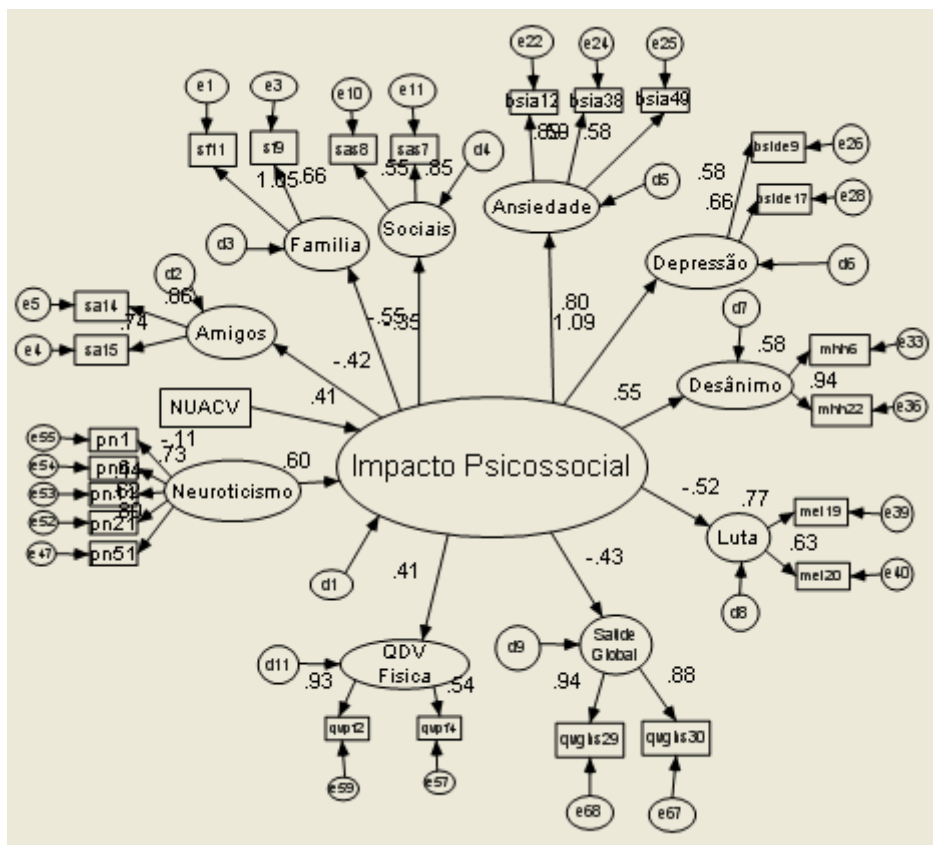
e1 e3 e10 e11 e22 e24 e25

sf11 sf9 sas8 sas7 bsia12 bsia38 bsia49

1.05 .66 .55 .85 d4 .85 .59 .58

e26 bside9 .58

d5 Ansiedade

Familia Sociais .66 bside17 e28

d3

Depressão d6

d2

e5 sa14 .86

.74 .80

e4 sa15 Amigos -.55 1.09 d7

-.85 .58 mhh6 e33

-.42 .55 Desânimo .94

NUACV .41 mhh22 e36

e55 pn1 -.11

e54 pn6 .73

e53 pn14 .64

e52 pn21 .80 Neuroticismo .60 Impacto Psicossocial

e47 pn51 -.52 .77

mel19 e39

Luta .63

mel20 e40

d1 .41 -.43 d8

d9 Saúde Global

d11 QDV Física .54 .94 .88

.93

qvp12 qvp14 qvglis29 qvglis30

e59 e57 e68 e67